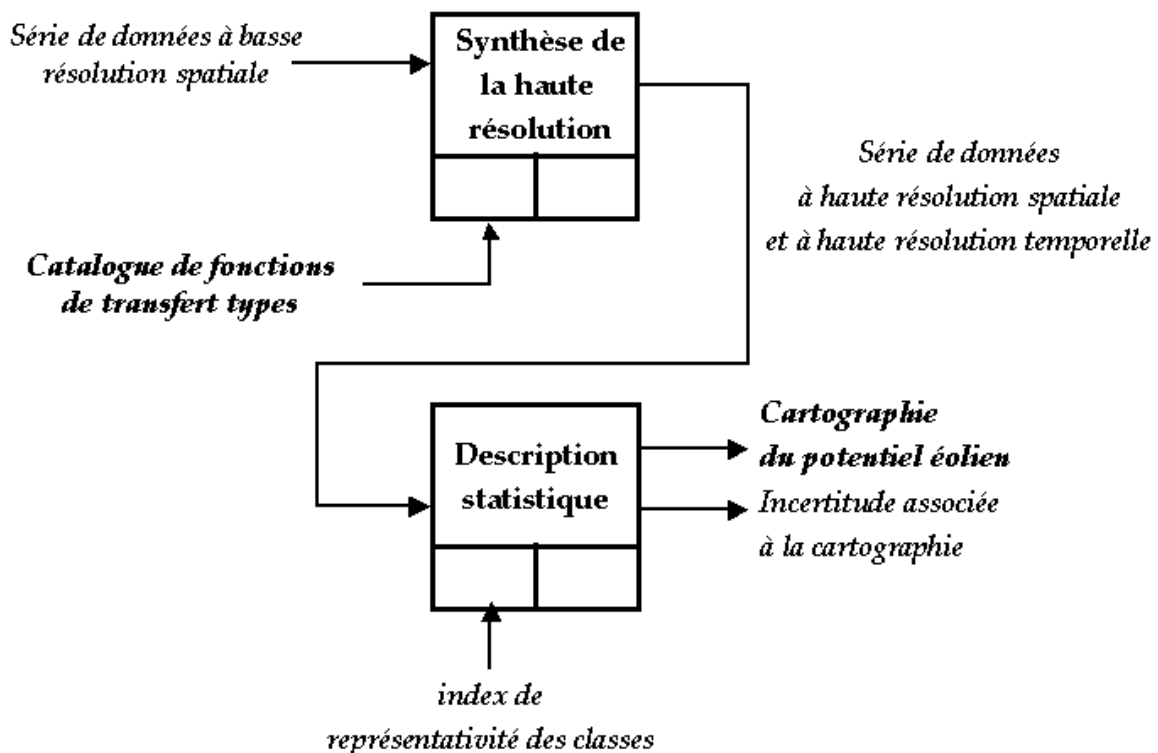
Série de données à basse résolution spatiale

Synthèse de la haute résolution

Série de données à haute résolution spatiale et à haute résolution temporelle

Catalogue de fonctions de transfert types

Description statistique

Cartographie du potentiel éolien

Incertitude associée à la cartographie

index de représentativité des classes